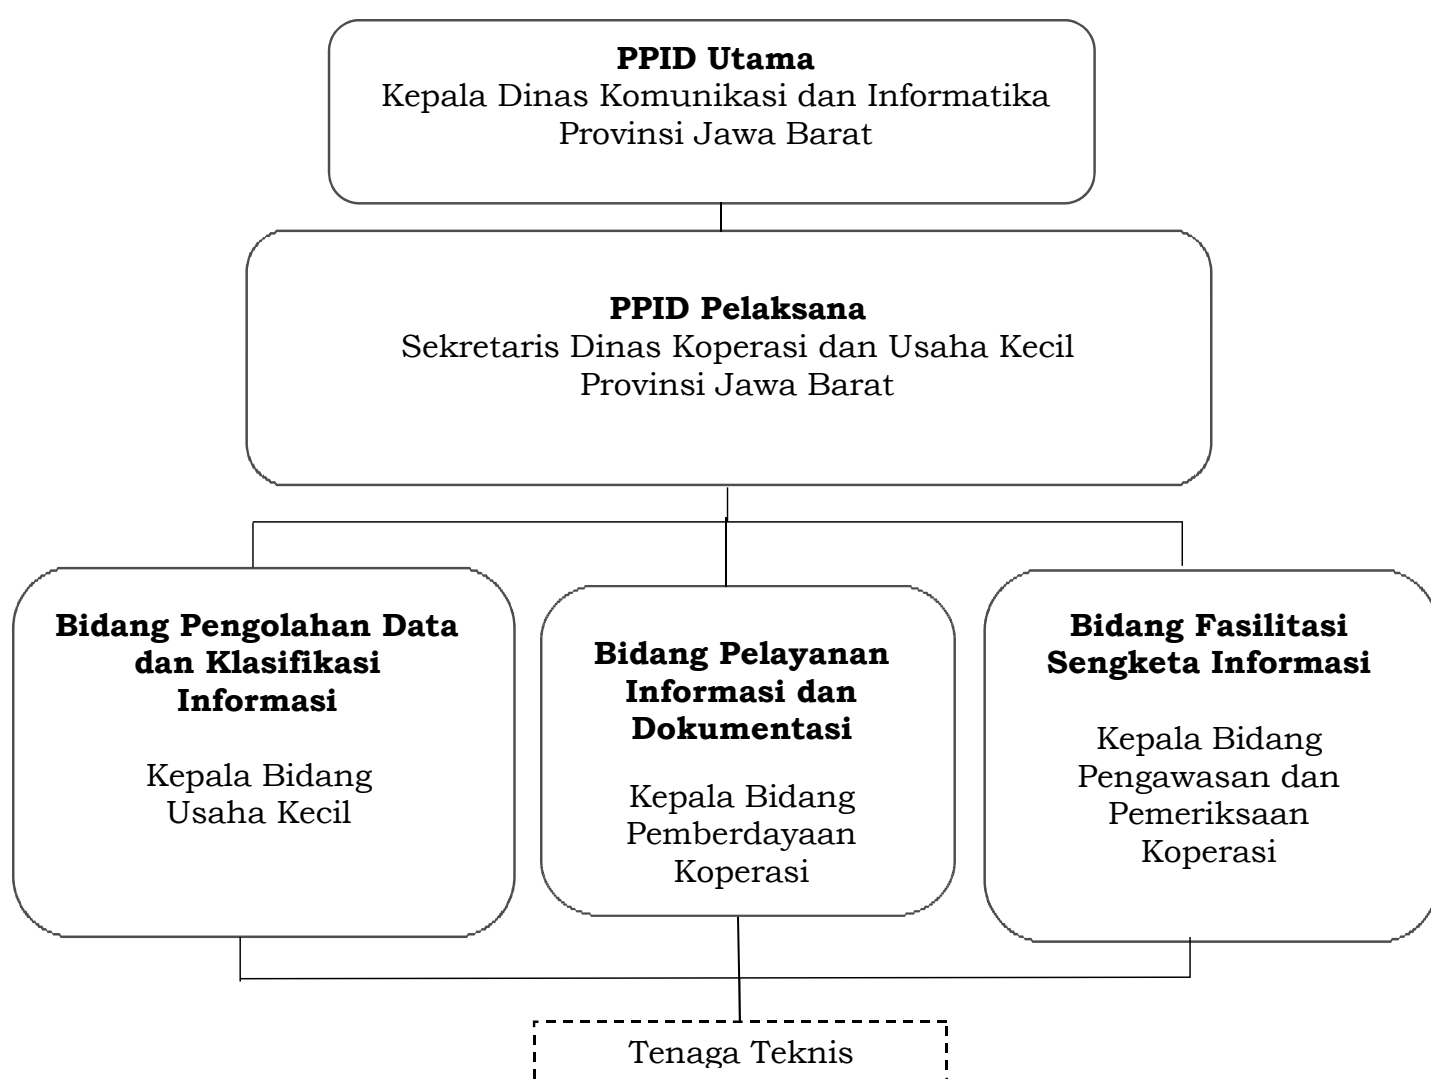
**PPID Utama**
Kepala Dinas Komunikasi dan Informatika Provinsi Jawa Barat

**PPID Pelaksana**
Sekretaris Dinas Koperasi dan Usaha Kecil Provinsi Jawa Barat

**Bidang Pengolahan Data dan Klasifikasi Informasi**

Kepala Bidang Usaha Kecil

**Bidang Pelayanan Informasi dan Dokumentasi**

Kepala Bidang Pemberdayaan Koperasi

**Bidang Fasilitasi Sengketa Informasi**

Kepala Bidang Pengawasan dan Pemeriksaan Koperasi

Tenaga Teknis